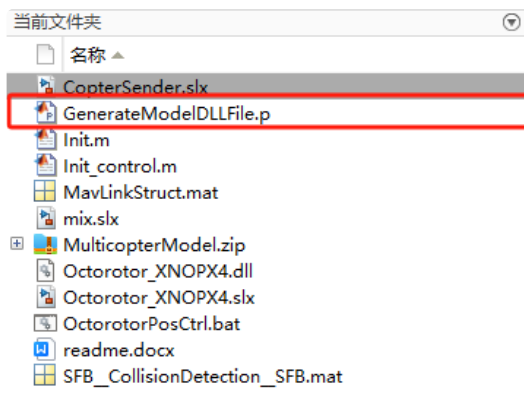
当前文件夹

名称 ▲

CopterSender.slx
GenerateModelDLLFile.p
Init.m
Init_control.m
MavLinkStruct.mat
mix.slx
MulticopterModel.zip
Octorotor_XNOPX4.dll
Octorotor_XNOPX4.slx
OctorotorPosCtrl.bat
readme.docx
SFB__CollisionDetection__SFB.mat